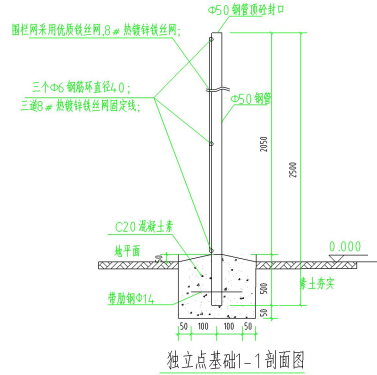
Φ50钢管顶砂封口

围栏网采用优质铁丝网,8#热镀锌铁丝网;

三个Φ6钢筋环直径40;
三道8#热镀锌铁丝网固定线;

Φ50钢管

2050

2500

C20混凝土帮

地平面

0.000

素土夯实

500

500

带肋钢Φ14

50 100 100 50

独立点基础1-1剖面图